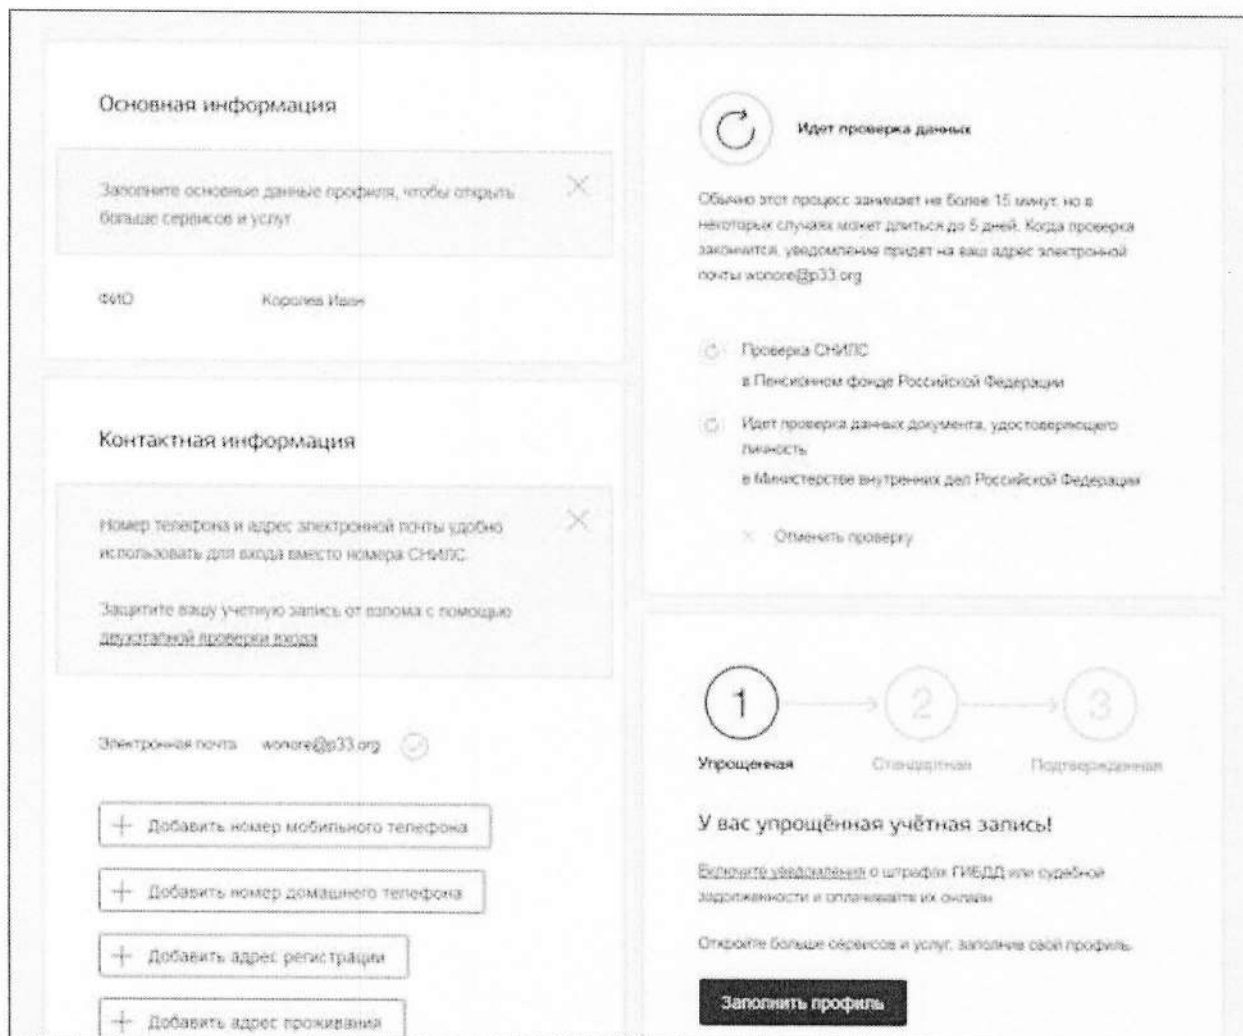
Основная информация

Заполните основные данные профиля, чтобы открыть больше сервисов и услуг

ФИО Королев Иван

Контактная информация

Номер телефона и адрес электронной почты удобно использовать для входа вместо номера СНИЛС

Защитите вашу учетную запись от взлома с помощью двухэтапной проверки входа

Электронная почта wonore@p33.org

+ Добавить номер мобильного телефона

+ Добавить номер домашнего телефона

+ Добавить адрес регистрации

+ Добавить адрес проживания

Идет проверка данных

Обычно этот процесс занимает не более 15 минут, но в некоторых случаях может длиться до 5 дней. Когда проверка закончится, уведомление придет на ваш адрес электронной почты wonore@p33.org

Проверка СНИЛС
в Пенсионном фонде Российской Федерации

Идет проверка данных документа, удостоверяющего личность
в Министерстве внутренних дел Российской Федерации

Отменить проверку

1 2 3

Упрощенная Стандартная Подтвержденная

У вас упрощённая учётная запись!

Включите уведомления о штрафах ГИБДД или судебной задолженности и оплачивайте их онлайн

Откройте больше сервисов и услуг, заполнив свой профиль.

Заполнить профиль